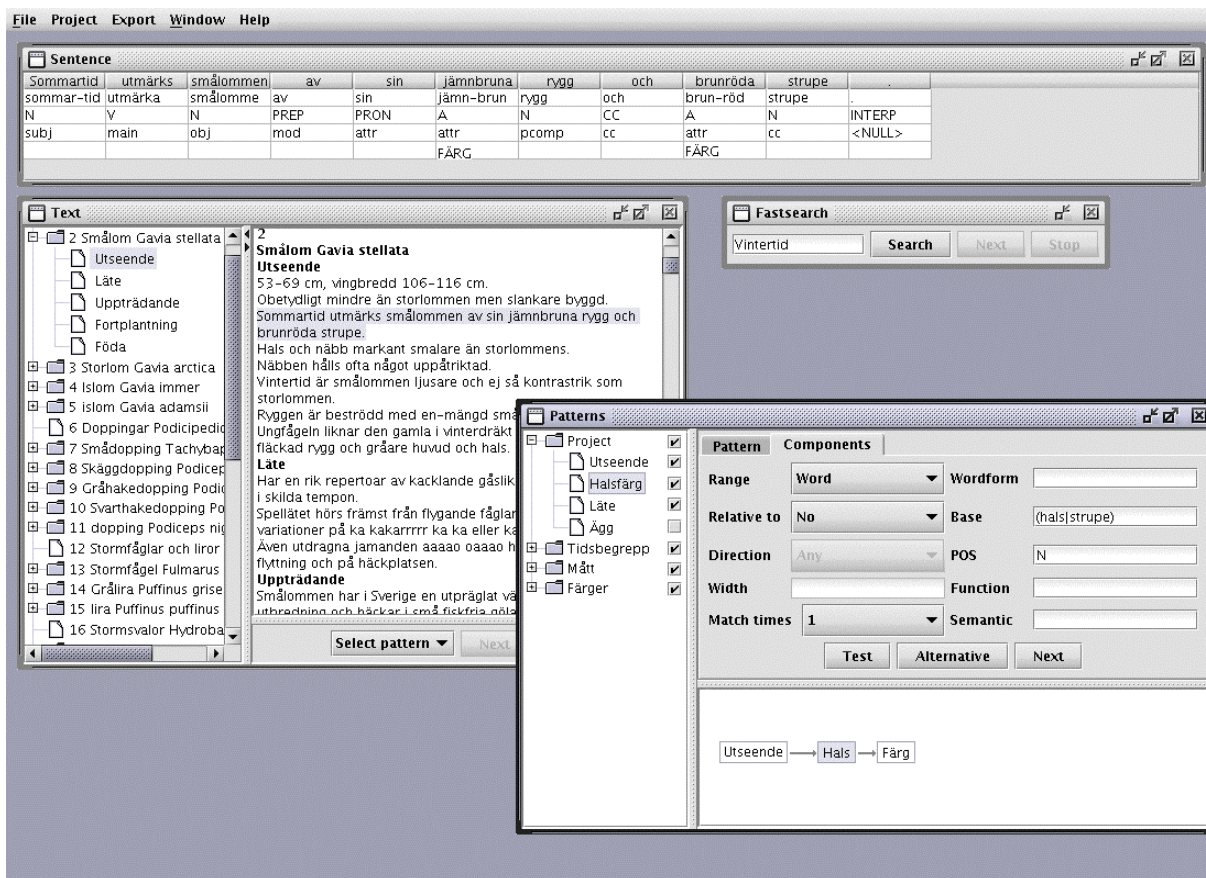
File Project Export Window Help

Sentence

| Sommartid | utmärks | smålommen | av | sin | jämnbruna | rygg | och | brunröda | strupe | . |
|---|---|---|---|---|---|---|---|---|---|---|
| sommar-tid | utmärka | smålomme | av | sin | jämn-brun | rygg | och | brun-röd | strupe | . |
| N | V | N | PREP | PRON | A | N | CC | A | N | INTERP |
| subj | main | obj | mod | attr | attr | pcomp | cc | attr | cc | <NULL> |
| | | | | | FÄRG | | | FÄRG | | |

Text

2 Smålom Gavia stellata
Utseende
Läte
Uppträdande
Fortplantning
Föda
3 Storlom Gavia arctica
4 Islom Gavia immer
5 islom Gavia adamsii
6 Doppingar Podicipedid
7 Smådopping Tachybap
8 Skäggdopping Podicep
9 Gråhakedopping Podic
10 Svarthakedopping Po
11 dopping Podiceps nig
12 Stormfåglar och liror
13 Stormfågel Fulmarus
14 Grålira Puffinus grise
15 lira Puffinus puffinus
16 Stormsvalor Hydroba

2
Smålom Gavia stellata
Utseende
53–69 cm, vingbredd 106–116 cm.
Obetydligt mindre än storlommen men slankare byggd.
Sommartid utmärks smålommen av sin jämnbruna rygg och brunröda strupe.
Hals och näbb markant smalare än storlommens.
Näbben hålls ofta något uppåtriktad.
Vintertid är smålommen ljusare och ej så kontrastrik som storlommen.
Ryggen är beströdd med en-mängd små
Ungfågeln liknar den gamla i vinterdräkt
fläckad rygg och gråare huvud och hals.
Läte
Har en rik repertoar av kacklande gåslik
i skilda tempon.
Spellätet hörs främst från flygande fåglar
variationer på ka kakarrrrr ka ka eller ka
Även utdragna jamanden aaaao oaaao h
flyttning och på häckplatsen.
Uppträdande
Smålommen har i Sverige en utpräglat vä
utbredning och häckar i små fiskfria göla

Select pattern ▼ Next

Fastsearch
Vintertid Search Next Stop

Patterns
Project
Utseende
Halsfärg
Läte
Ägg
Tidsbegrepp
Mått
Färger

Pattern Components
Range Word
Wordform
Relative to No
Base (hals|strupe)
Direction Any
POS N
Width
Function
Match times 1
Semantic
Test Alternative Next

Utseende → Hals → Färg